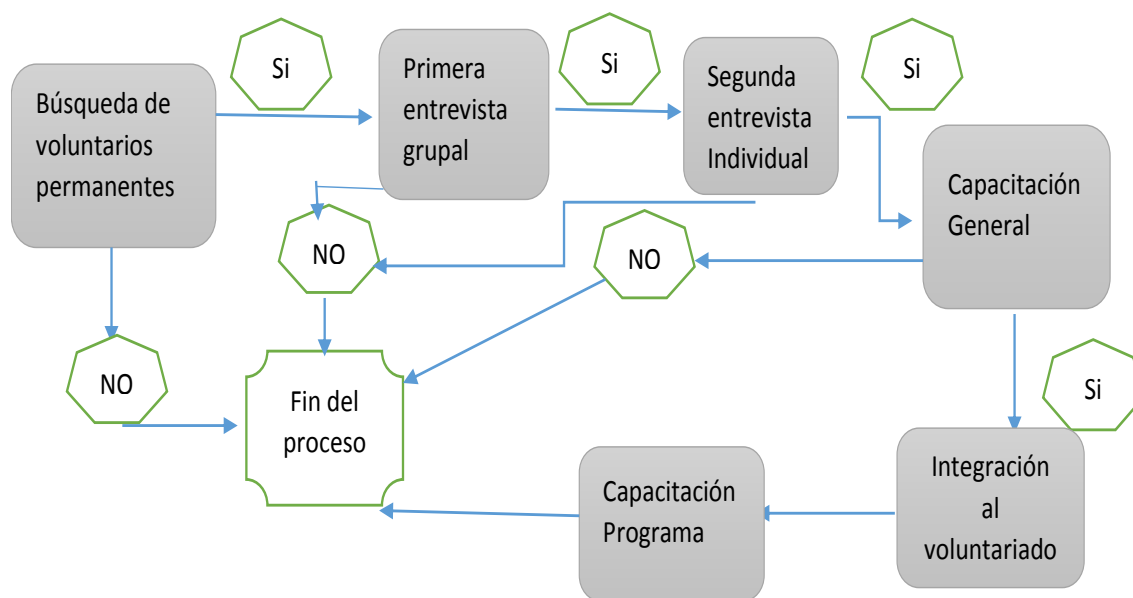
Búsqueda de voluntarios permanentes

Si

Primera entrevista grupal

Si

Segunda entrevista Individual

Si

Capacitación General

NO

NO

NO

Fin del proceso

Si

Integración al voluntariado

Capacitación Programa